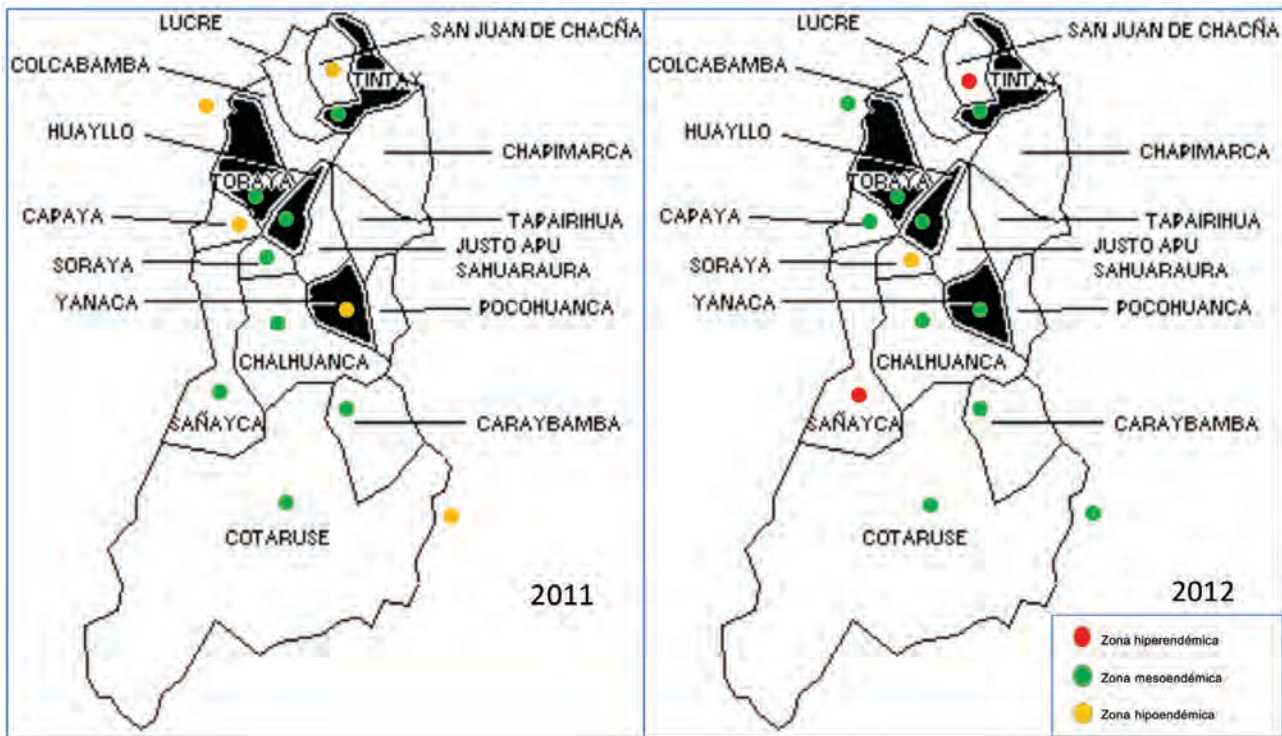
LUCRE
SAN JUAN DE CHACÑA
COLCABAMBA
TINTAY
HUAYLLO
CHAPIMARCA
TORAYA
CAPAYA
TAPAIRIHUA
SORAYA
JUSTO APU SAHUARAURA
YANACA
POCOHUANCA
CHALHUANCA
SAÑAYCA
CARAYBAMBA
COTARUSE
2011

LUCRE
SAN JUAN DE CHACÑA
COLCABAMBA
TINTAY
HUAYLLO
CHAPIMARCA
TORAYA
CAPAYA
TAPAIRIHUA
SORAYA
JUSTO APU SAHUARAURA
YANACA
POCOHUANCA
CHALHUANCA
SAÑAYCA
CARAYBAMBA
COTARUSE
2012

Zona hiperendémica
Zona mesoendémica
Zona hipoendémica